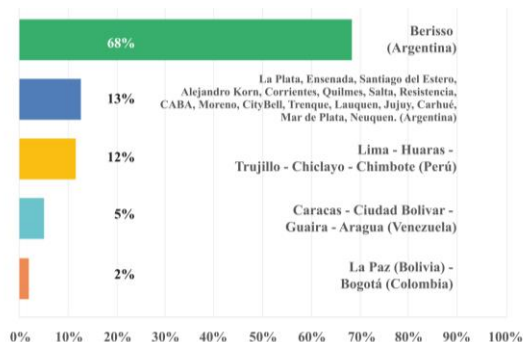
68%

Berisso (Argentina)

13%

La Plata, Ensenada, Santiago del Estero, Alejandro Korn, Corrientes, Quilmes, Salta, Resistencia, CABA, Moreno, CityBell, Trenque, Lauquen, Jujuy, Carhué, Mar de Plata, Neuquen. (Argentina)

12%

Lima - Huaras - Trujillo - Chiclayo - Chimbote (Perú)

5%

Caracas - Ciudad Bolivar - Guaira - Aragua (Venezuela)

2%

La Paz (Bolivia) - Bogotá (Colombia)

0% 10% 20% 30% 40% 50% 60% 70% 80% 90% 100%